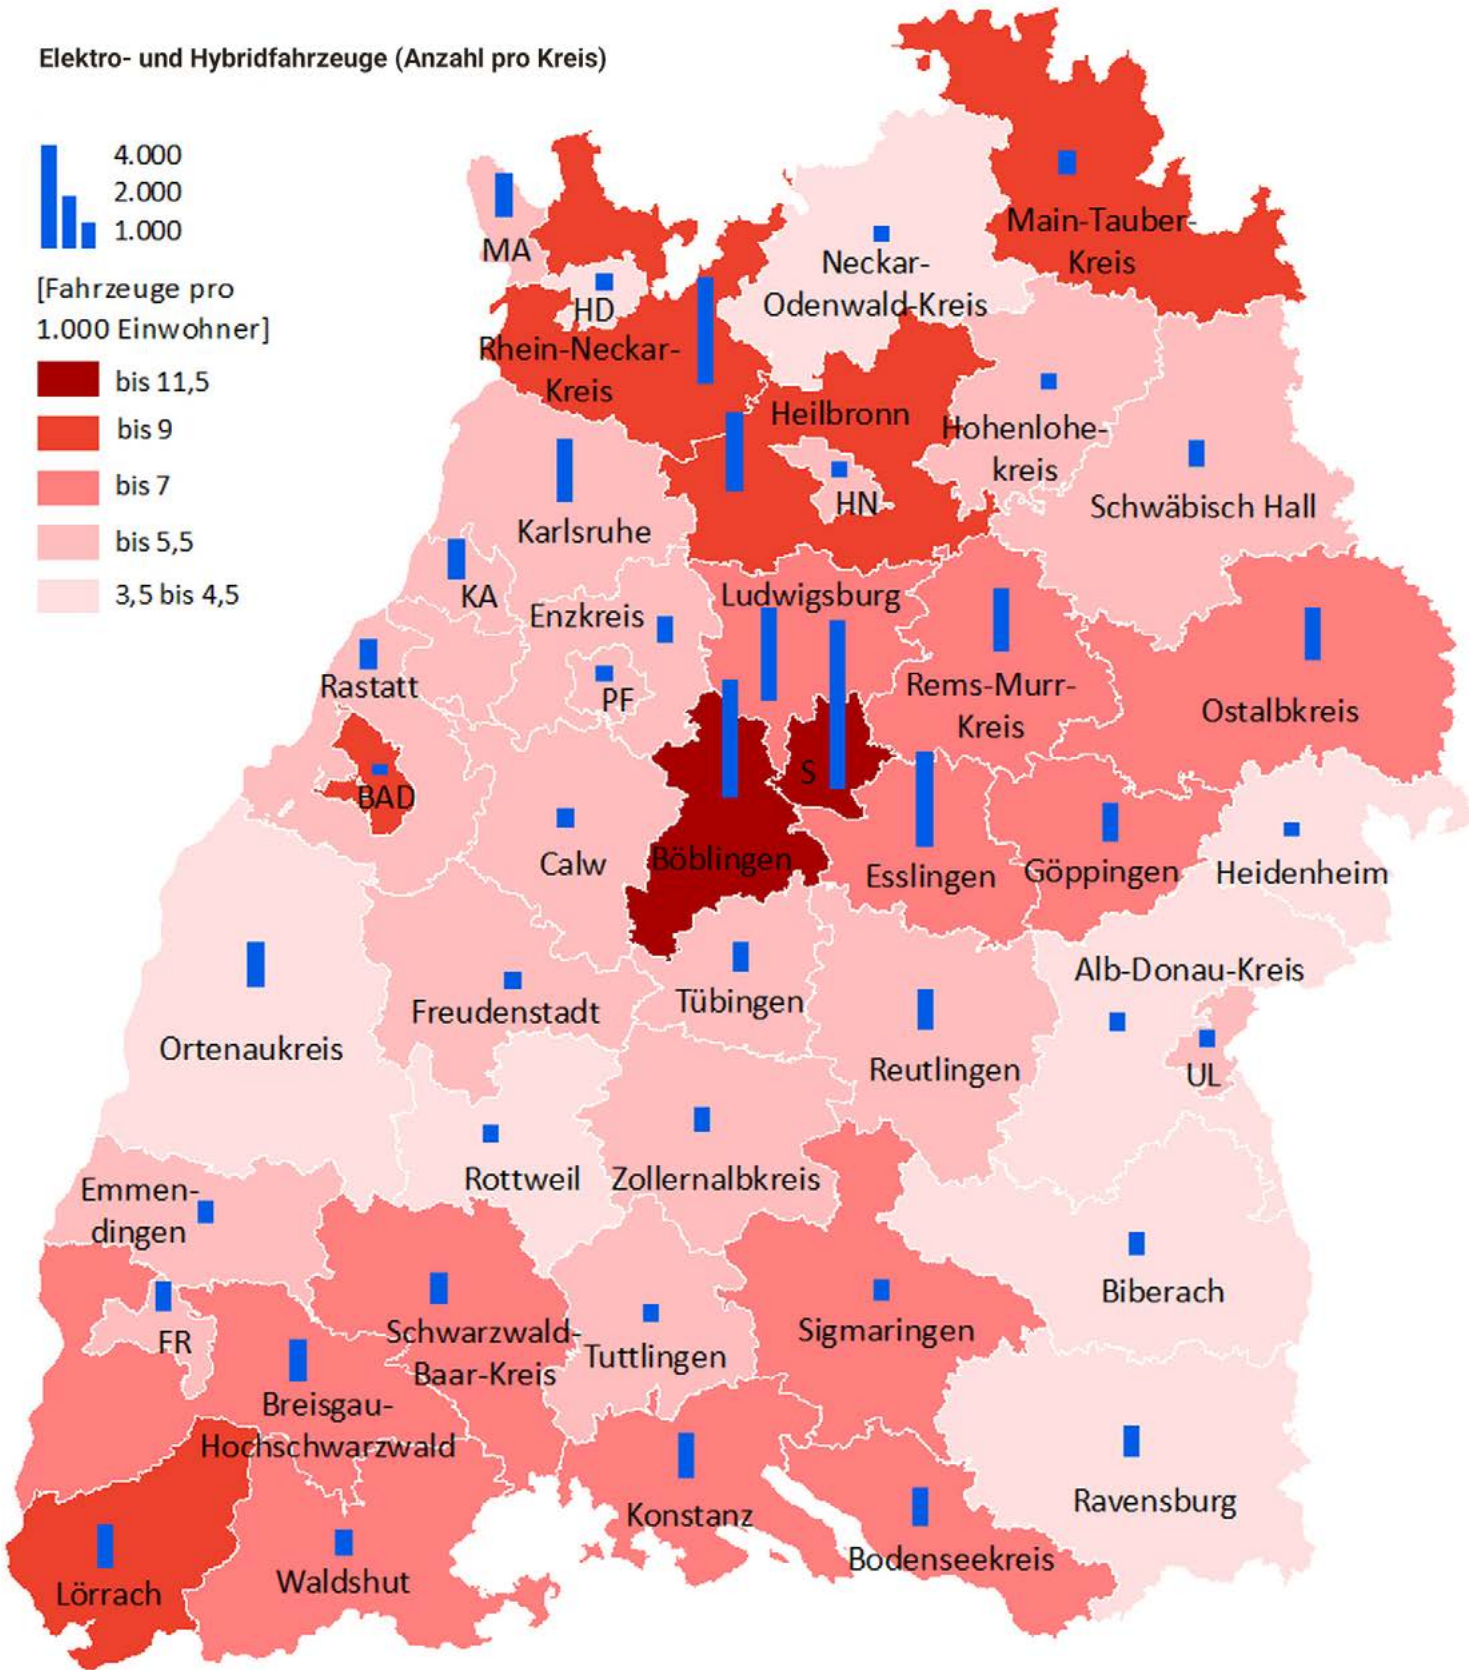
Elektro- und Hybridfahrzeuge (Anzahl pro Kreis)

4.000
2.000
1.000

[Fahrzeuge pro 1.000 Einwohner]

bis 11,5
bis 9
bis 7
bis 5,5
3,5 bis 4,5

MA
HD
Rhein-Neckar-Kreis
Neckar-Odenwald-Kreis
Main-Tauber-Kreis
Heilbronn
HN
Hohenlohekreis
Schwäbisch Hall
Karlsruhe
KA
Enzkreis
Ludwigsburg
Rems-Murr-Kreis
Ostalbkreis
Rastatt
PF
BAD
S
Calw
Böblingen
Esslingen
Göppingen
Heidenheim
Alb-Donau-Kreis
Ortenaukreis
Freudenstadt
Tübingen
Reutlingen
UL
Rottweil
Zollernalbkreis
Emmendingen
Biberach
FR
Schwarzwald-Baar-Kreis
Tuttlingen
Sigmaringen
Breisgau-Hochschwarzwald
Konstanz
Ravensburg
Bodenseekreis
Lörrach
Waldshut